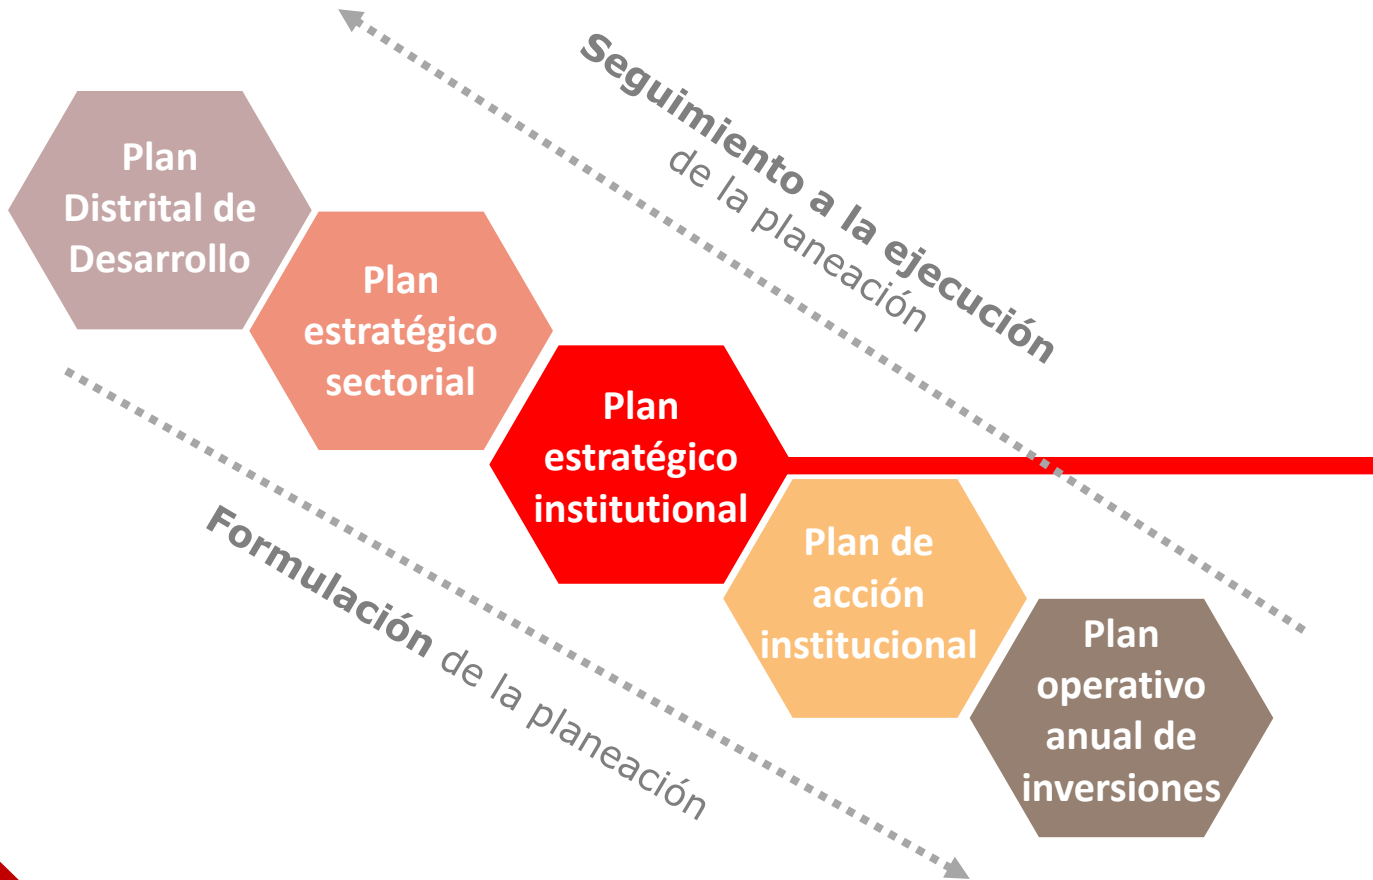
Seguimiento a la ejecución de la planeación

Plan Distrital de Desarrollo

Plan estratégico sectorial

Plan estratégico institutional

Plan de acción institucional

Plan operativo anual de inversiones

Formulación de la planeación